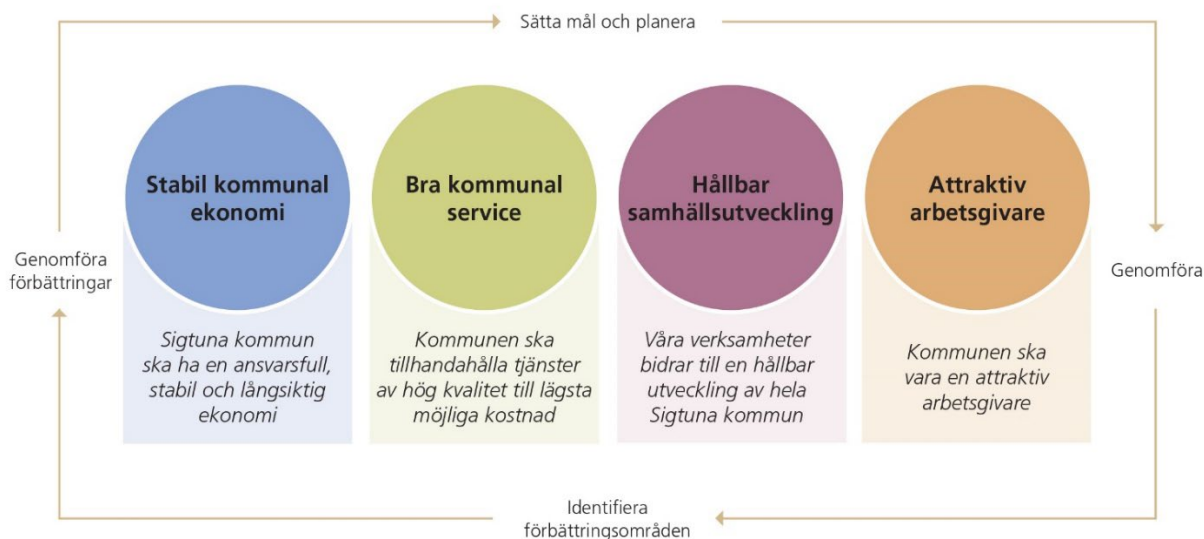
Sätta mål och planera

Genomföra förbättringar

Stabil kommunal ekonomi

Sigtuna kommun ska ha en ansvarsfull, stabil och långsiktig ekonomi

Bra kommunal service

Kommunen ska tillhandahålla tjänster av hög kvalitet till lägsta möjliga kostnad

Hållbar samhällsutveckling

Våra verksamheter bidrar till en hållbar utveckling av hela Sigtuna kommun

Attraktiv arbetsgivare

Kommunen ska vara en attraktiv arbetsgivare

Genomföra

Identifiera förbättringsområden